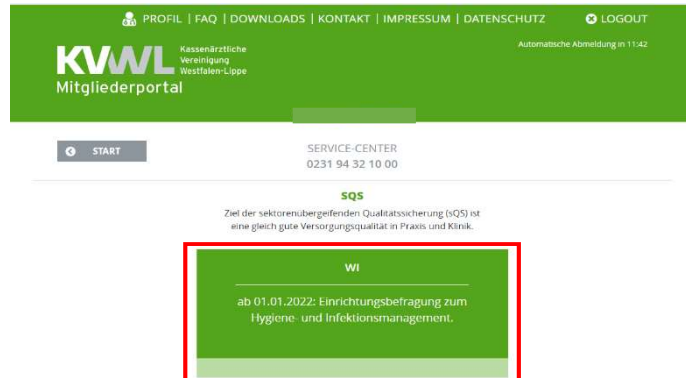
PROFIL | FAQ | DOWNLOADS | KONTAKT | IMPRESSUM | DATENSCHUTZ

LOGOUT

KVWL Kassenärztliche Vereinigung Westfalen-Lippe

Mitgliederportal

Automatische Abmeldung in 11:42

START

SERVICE-CENTER
0231 94 32 10 00

SQS

Ziel der sektorenübergreifenden Qualitätssicherung (sQS) ist eine gleich gute Versorgungsqualität in Praxis und Klinik.

WI

ab 01.01.2022: Einrichtungsbefragung zum Hygiene- und Infektionsmanagement.